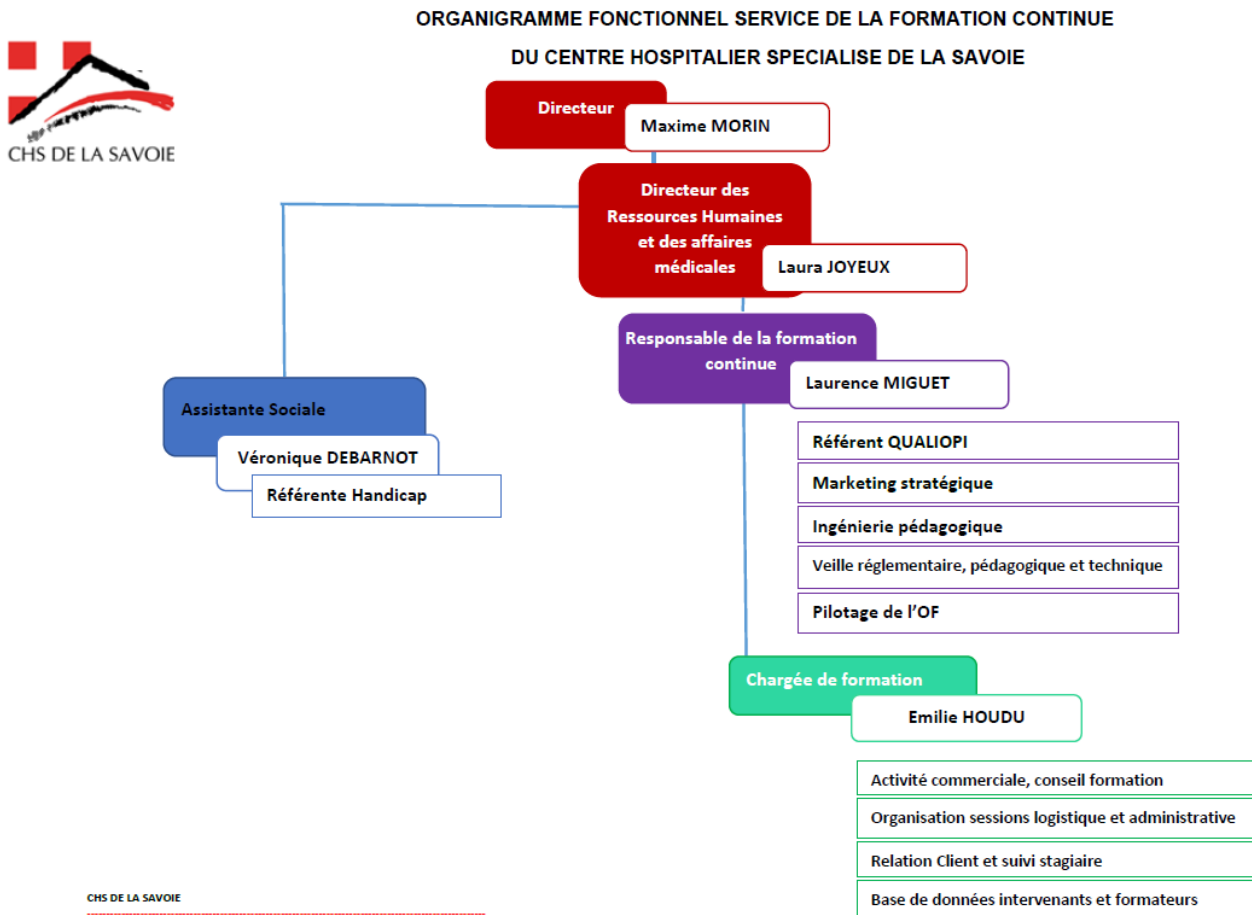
ORGANIGRAMME FONCTIONNEL SERVICE DE LA FORMATION CONTINUE

DU CENTRE HOSPITALIER SPECIALISE DE LA SAVOIE

CHS DE LA SAVOIE

Directeur

Maxime MORIN

Directeur des Ressources Humaines et des affaires médicales

Laura JOYEUX

Responsable de la formation continue

Laurence MIGUET

Assistante Sociale

Véronique DEBARNOT

Référente Handicap

Référent QUALIOPI

Marketing stratégique

Ingénierie pédagogique

Veille réglementaire, pédagogique et technique

Pilotage de l'OF

Chargée de formation

Emilie HOUDU

Activité commerciale, conseil formation

Organisation sessions logistique et administrative

Relation Client et suivi stagiaire

Base de données intervenants et formateurs

CHS DE LA SAVOIE